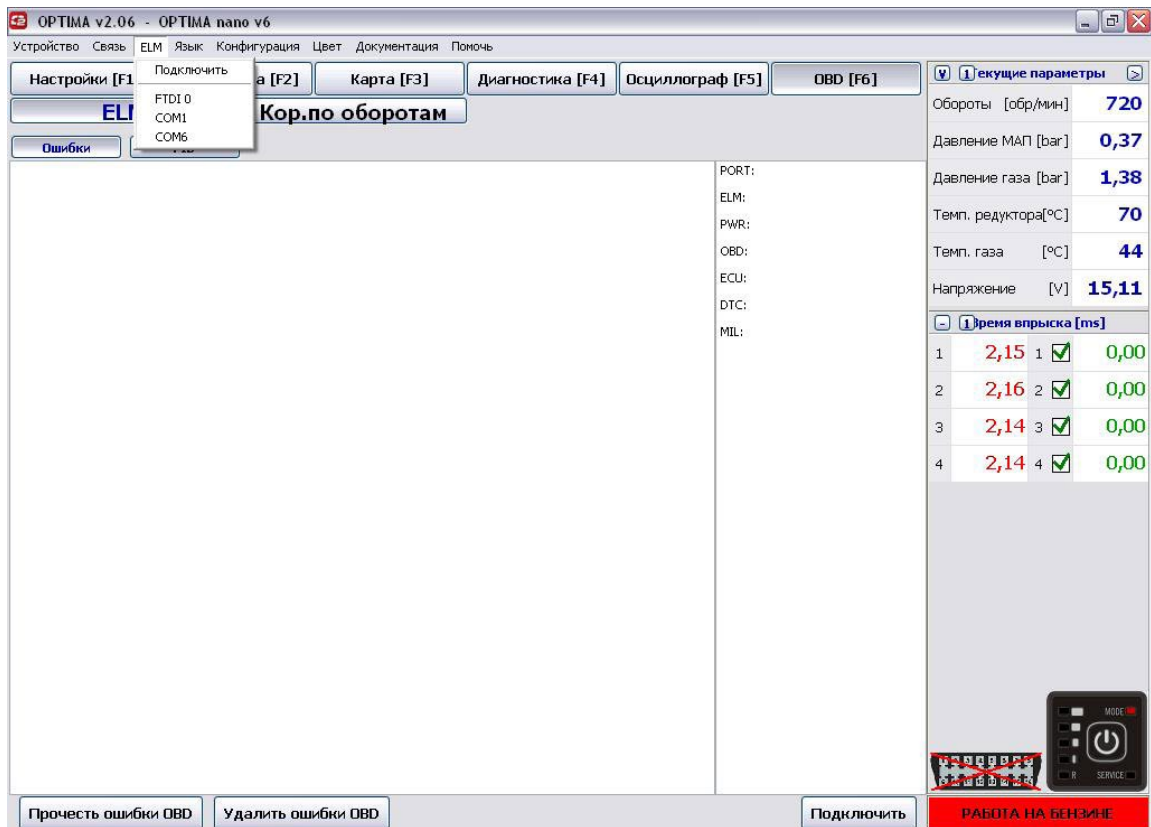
OPTIMA v2.06 - OPTIMA nano v6

Устройство Связь ELM Язык Конфигурация Цвет Документация Помочь

Подключить

FTDI 0
COM1
COM6

Настройки [F1 | а [F2] | Карта [F3] | Диагностика [F4] | Осциллограф [F5] | OBD [F6]

ELM | Кор.по оборотам

Ошибки

PORT:
ELM:
PWR:
OBD:
ECU:
DTC:
MIL:

Текущие параметры

| | |
|---|---|
| Обороты [обр/мин] | 720 |
| Давление МАП [bar] | 0,37 |
| Давление газа [bar] | 1,38 |
| Темп. редуктора[°C] | 70 |
| Темп. газа [°C] | 44 |
| Напряжение [V] | 15,11 |

Время впрыска [ms]

| | | | |
|---|---|---|---|
| 1 | 2,15 | 1 | 0,00 |
| 2 | 2,16 | 2 | 0,00 |
| 3 | 2,14 | 3 | 0,00 |
| 4 | 2,14 | 4 | 0,00 |

MODE
R SERVICE

Прочесть ошибки OBD | Удалить ошибки OBD | Подключить

РАБОТА НА БЕНЗИНЕ